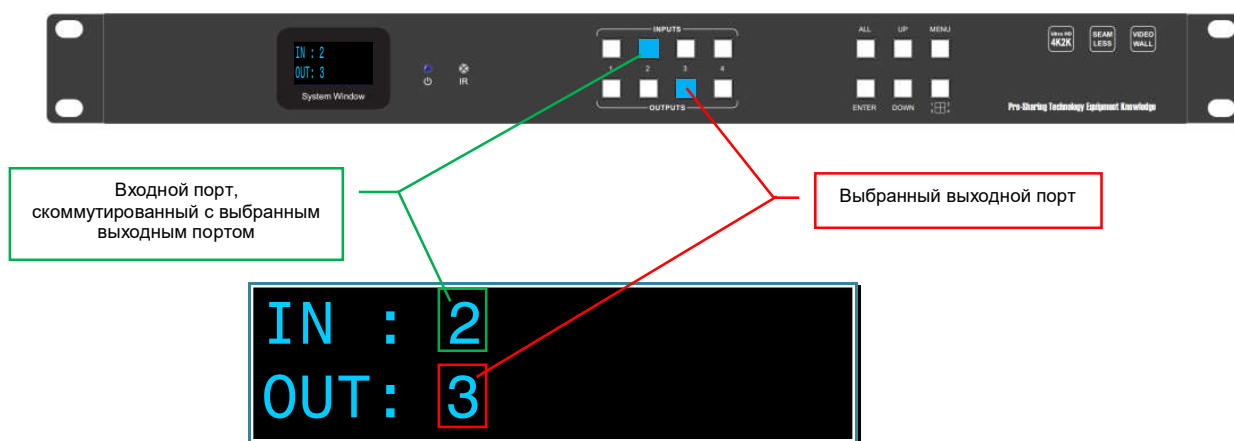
IN : 2
OUT: 3

System Window

IR

INPUTS

1 2 3 4

OUTPUTS

ALL UP MENU

ENTER DOWN

Ultra HD 4K2K

SEAM LESS

VIDEO WALL

Pro-Sharing Technology Equipment Knowledge

Входной порт, скоммутированный с выбранным выходным портом

Выбранный выходной порт

IN : 2
OUT: 3